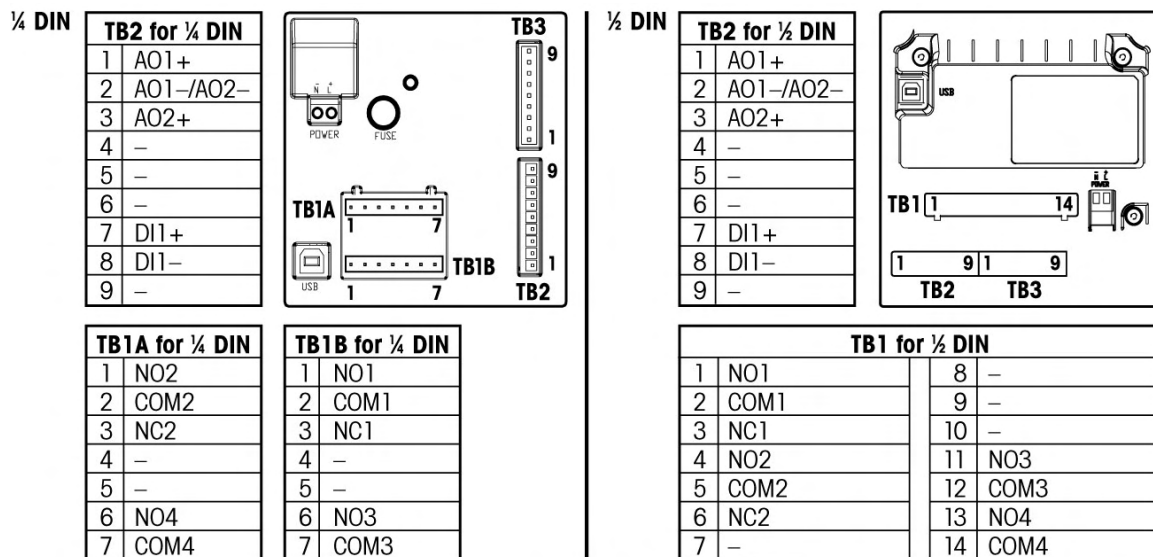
¼ DIN

| TB2 for ¼ DIN | |
|---|---|
| 1 | AO1+ |
| 2 | AO1–/AO2– |
| 3 | AO2+ |
| 4 | – |
| 5 | – |
| 6 | – |
| 7 | DI1+ |
| 8 | DI1– |
| 9 | – |

TB3 9 1
N L
POWER
FUSE
9
TB1A 1 7
USB
TB1B 1 7
1
TB2

| TB1A for ¼ DIN | |
|---|---|
| 1 | NO2 |
| 2 | COM2 |
| 3 | NC2 |
| 4 | – |
| 5 | – |
| 6 | NO4 |
| 7 | COM4 |

| TB1B for ¼ DIN | |
|---|---|
| 1 | NO1 |
| 2 | COM1 |
| 3 | NC1 |
| 4 | – |
| 5 | – |
| 6 | NO3 |
| 7 | COM3 |

½ DIN

| TB2 for ½ DIN | |
|---|---|
| 1 | AO1+ |
| 2 | AO1–/AO2– |
| 3 | AO2+ |
| 4 | – |
| 5 | – |
| 6 | – |
| 7 | DI1+ |
| 8 | DI1– |
| 9 | – |

USB
POWER
TB1 1 14
1 9 1 9
TB2 TB3

| TB1 for ½ DIN | | | |
|---|---|---|---|
| 1 | NO1 | 8 | – |
| 2 | COM1 | 9 | – |
| 3 | NC1 | 10 | – |
| 4 | NO2 | 11 | NO3 |
| 5 | COM2 | 12 | COM3 |
| 6 | NC2 | 13 | NO4 |
| 7 | – | 14 | COM4 |